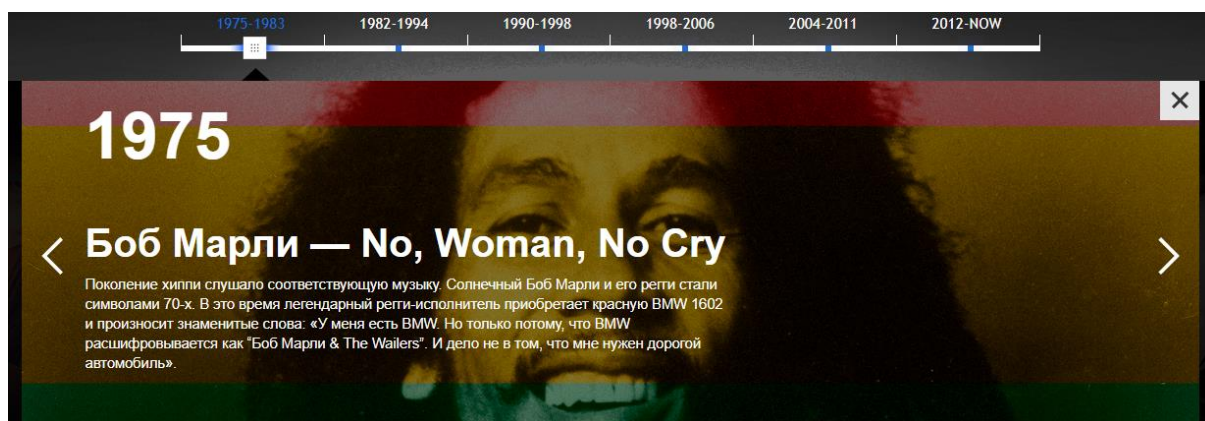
1975-1983 1982-1994 1990-1998 1998-2006 2004-2011 2012-NOW

×

1975

Боб Марли — No, Woman, No Cry

Поколение хиппи слушало соответствующую музыку. Солнечный Боб Марли и его регги стали символами 70-х. В это время легендарный регги-исполнитель приобретает красную BMW 1602 и произносит знаменитые слова: «У меня есть BMW. Но только потому, что BMW расшифровывается как "Боб Марли & The Wailers". И дело не в том, что мне нужен дорогой автомобиль».